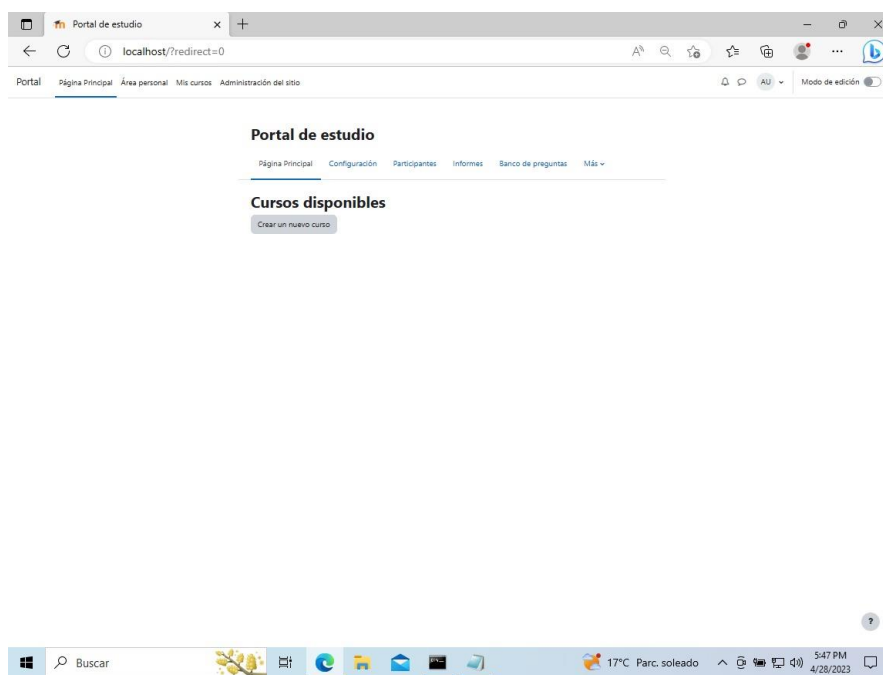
Portal de estudio ×

localhost/?redirect=0

Portal Página Principal Área personal Mis cursos Administración del sitio

AU

Modo de edición

Portal de estudio

Página Principal Configuración Participantes Informes Banco de preguntas Más

Cursos disponibles

Crear un nuevo curso

?

Buscar

17°C Parc. soleado

5:47 PM
4/28/2023